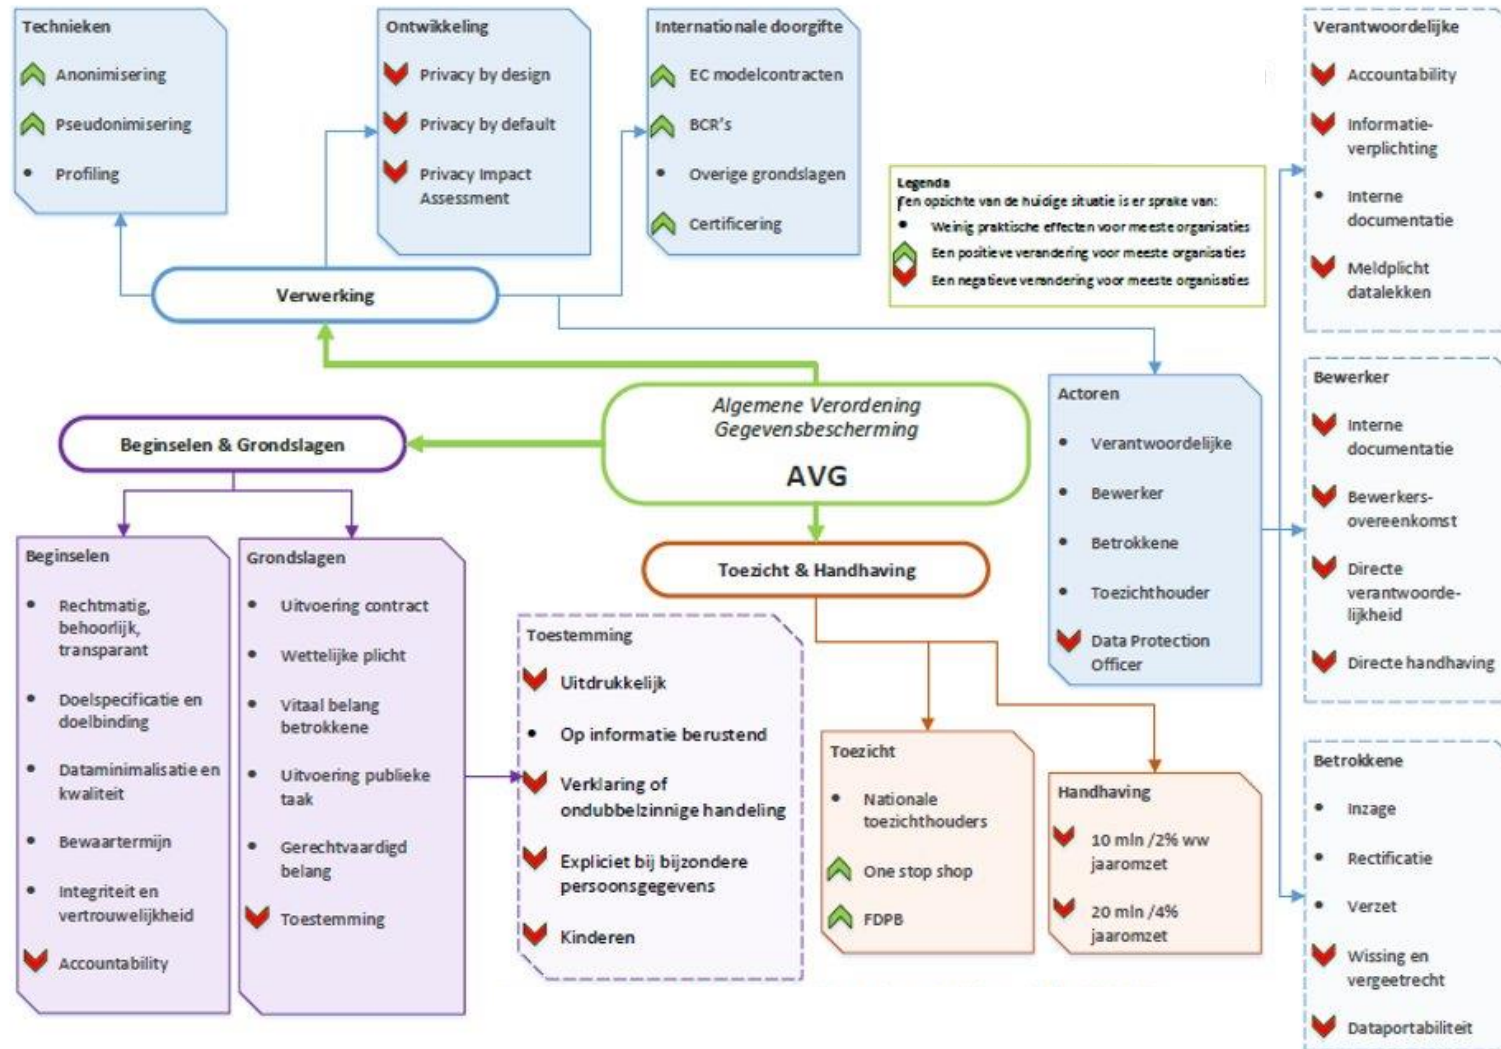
Technieken
Anonimisering
Pseudonimisering
Profiling

Ontwikkeling
Privacy by design
Privacy by default
Privacy Impact Assessment

Internationale doorgifte
EC modelcontracten
BCR's
Overige grondslagen
Certificering

Verantwoordelijke
Accountability
Informatieverplichting
Interne documentatie
Meldplicht datalekken

Legenda
Ten opzichte van de huidige situatie is er sprake van:
Weinig praktische effecten voor meeste organisaties
Een positieve verandering voor meeste organisaties
Een negatieve verandering voor meeste organisaties

Verwerking

Algemene Verordening Gegevensbescherming
AVG

Beginselen & Grondslagen

Actoren
Verantwoordelijke
Bewerker
Betrokkene
Toezichthouder
Data Protection Officer

Bewerker
Interne documentatie
Bewerkersovereenkomst
Directe verantwoordelijkheid
Directe handhaving

Toezicht & Handhaving

Beginselen
Rechtmatig, behoorlijk, transparant
Doelspecificatie en doelbinding
Dataminimalisatie en kwaliteit
Bewaartermijn
Integriteit en vertrouwelijkheid
Accountability

Grondslagen
Uitvoering contract
Wettelijke plicht
Vitaal belang betrokkene
Uitvoering publieke taak
Gerechtvaardigd belang
Toestemming

Toestemming
Uitdrukkelijk
Op informatie berustend
Verklaring of ondubbelzinnige handeling
Expliciet bij bijzondere persoonsgegevens
Kinderen

Toezicht
Nationale toezichthouders
One stop shop
FDPB

Handhaving
10 mln /2% ww jaaromzet
20 mln /4% jaaromzet

Betrokkene
Inzage
Rectificatie
Verzet
Wissing en vergeetrecht
Dataportabiliteit